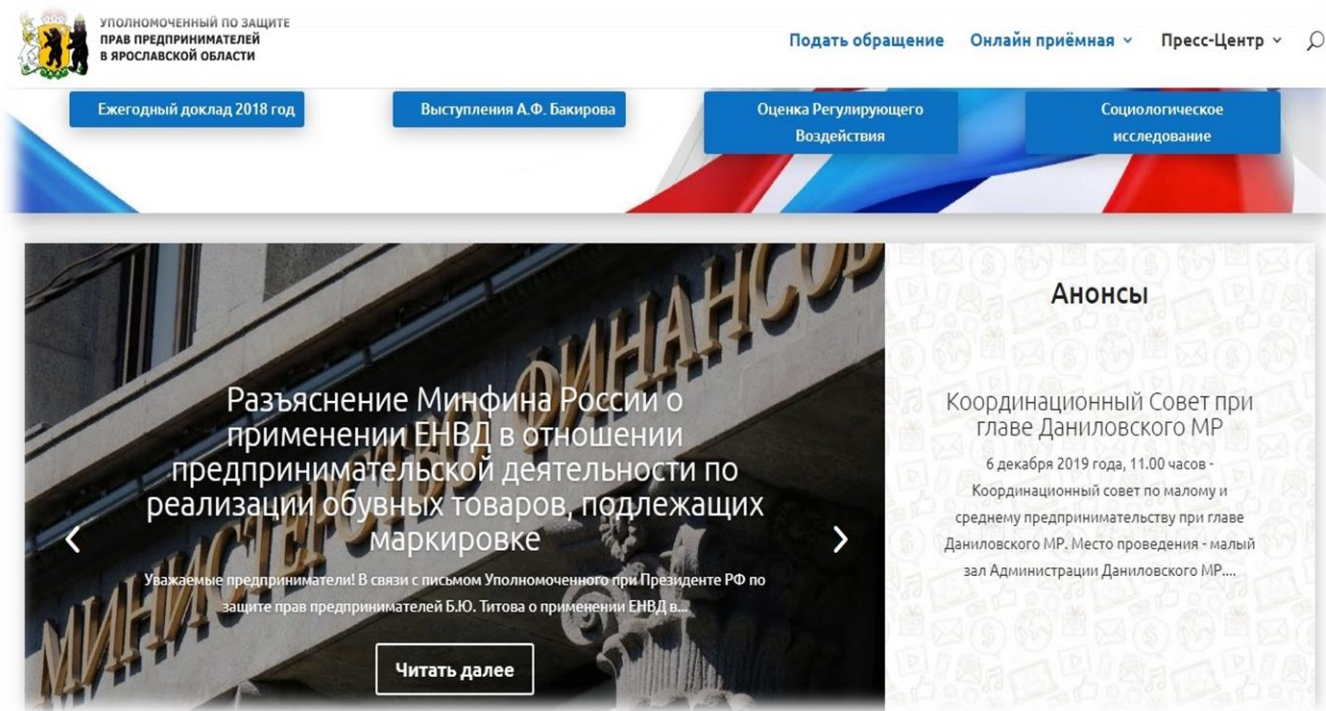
УПОЛНОМОЧЕННЫЙ ПО ЗАЩИТЕ ПРАВ ПРЕДПРИНИМАТЕЛЕЙ В ЯРОСЛАВСКОЙ ОБЛАСТИ

Подать обращение Онлайн приёмная Пресс-Центр

Ежегодный доклад 2018 год

Выступления А.Ф. Бакирова

Оценка Регулирующего Воздействия

Социологическое исследование

МИНИСТЕРСТВО ФИНАНСОВ

Разъяснение Минфина России о применении ЕНВД в отношении предпринимательской деятельности по реализации обувных товаров, подлежащих маркировке

Уважаемые предприниматели! В связи с письмом Уполномоченного при Президенте РФ по защите прав предпринимателей Б.Ю. Титова о применении ЕНВД в...

Читать далее

Анонсы

Координационный Совет при главе Даниловского МР

6 декабря 2019 года, 11.00 часов - Координационный совет по малому и среднему предпринимательству при главе Даниловского МР. Место проведения - малый зал Администрации Даниловского МР....